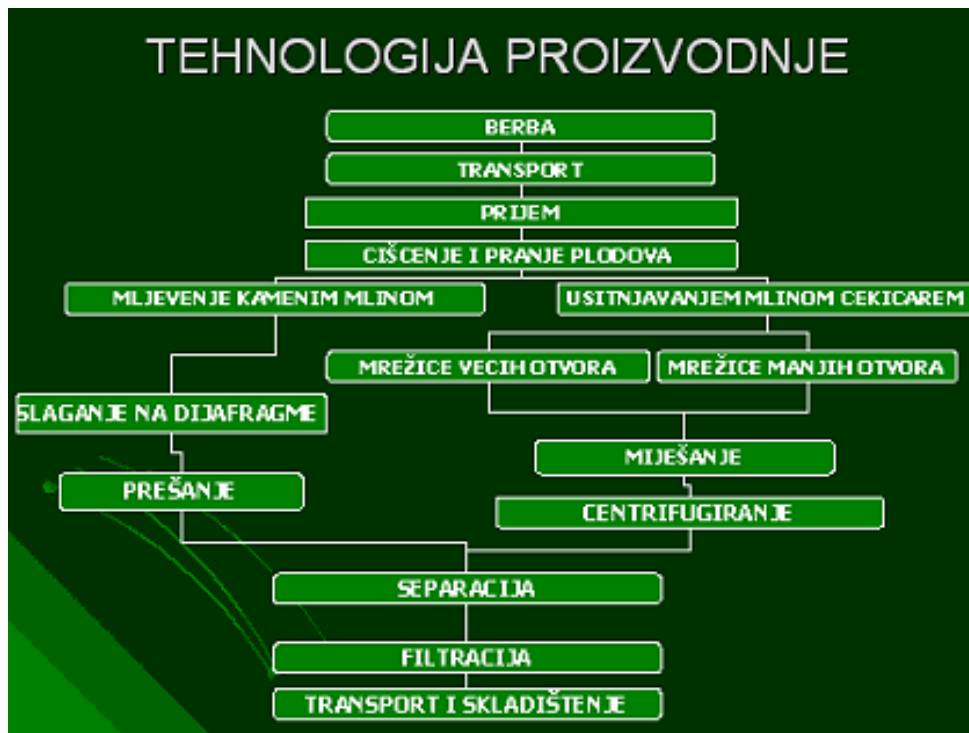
TEHNOLOGIJA PROIZVODNJE

BERBA

TRANSPORT

PRIJEM

CIŠCENJE I PRANJE PLODOVA

MLJEVENJE KAMENIM MLINOM

USITNJAVANJEM MLINOM CEKICAREM

MREŽICE VECIH OTVORA

MREŽICE MANJIH OTVORA

SLAGANJE NA DIJAFRAGME

MIJEŠANJE

PREŠANJE

CENTRIFUGIRANJE

SEPARACIJA

FILTRACIJA

TRANSPORT I SKLADIŠTENJE